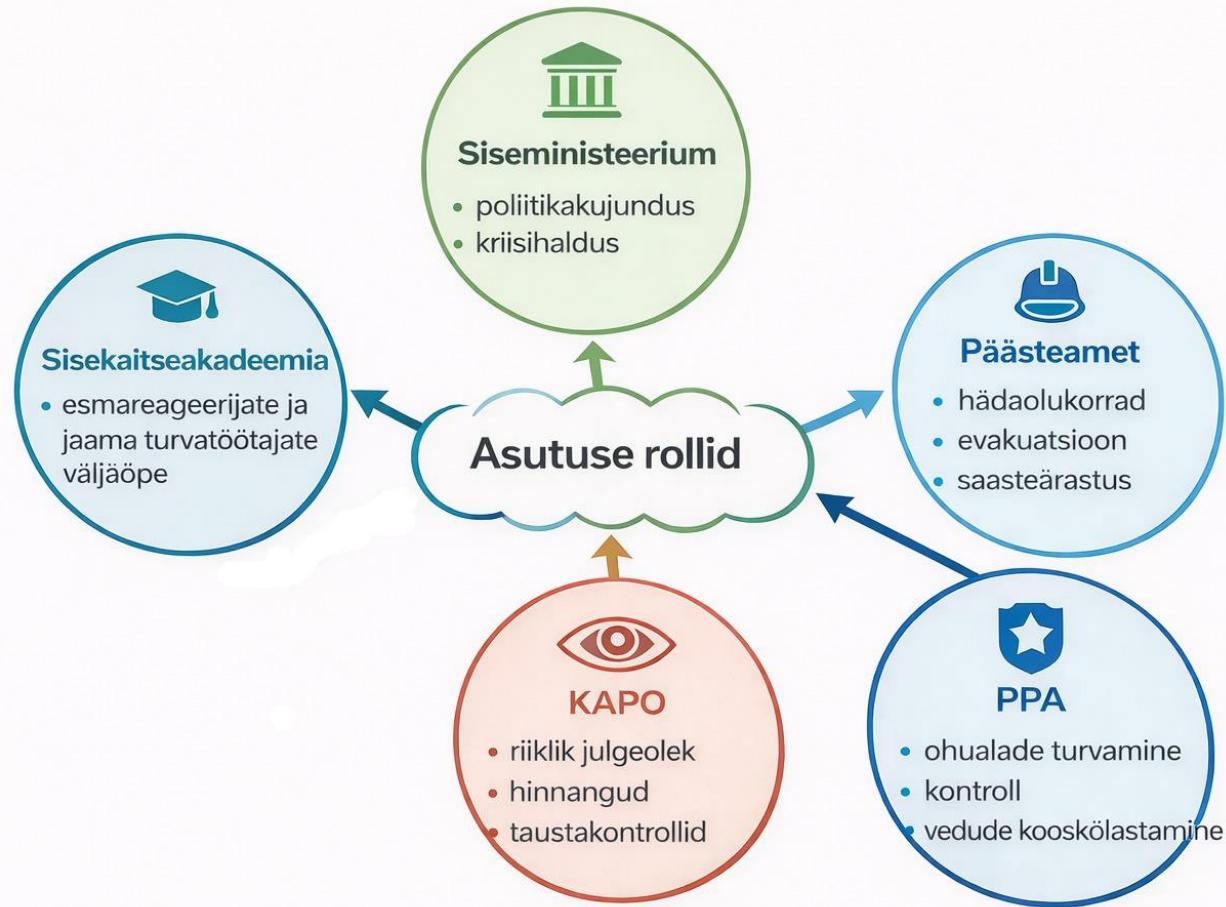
Siseministeerium
• poliitikakujundus
• kriisihaldus

Sisekaitseakadeemia
• esmareageerijate ja jaama turvatöötajate väljaõpe

Asutuse rollid

Päästeamet
• hädaolukorrad
• evakuatsioon
• saasteärastus

KAPO
• riiklik julgeolek
• hinnangud
• taustakontrollid

PPA
• ohualade turvamine
• kontroll
• vedude kooskõlastamine